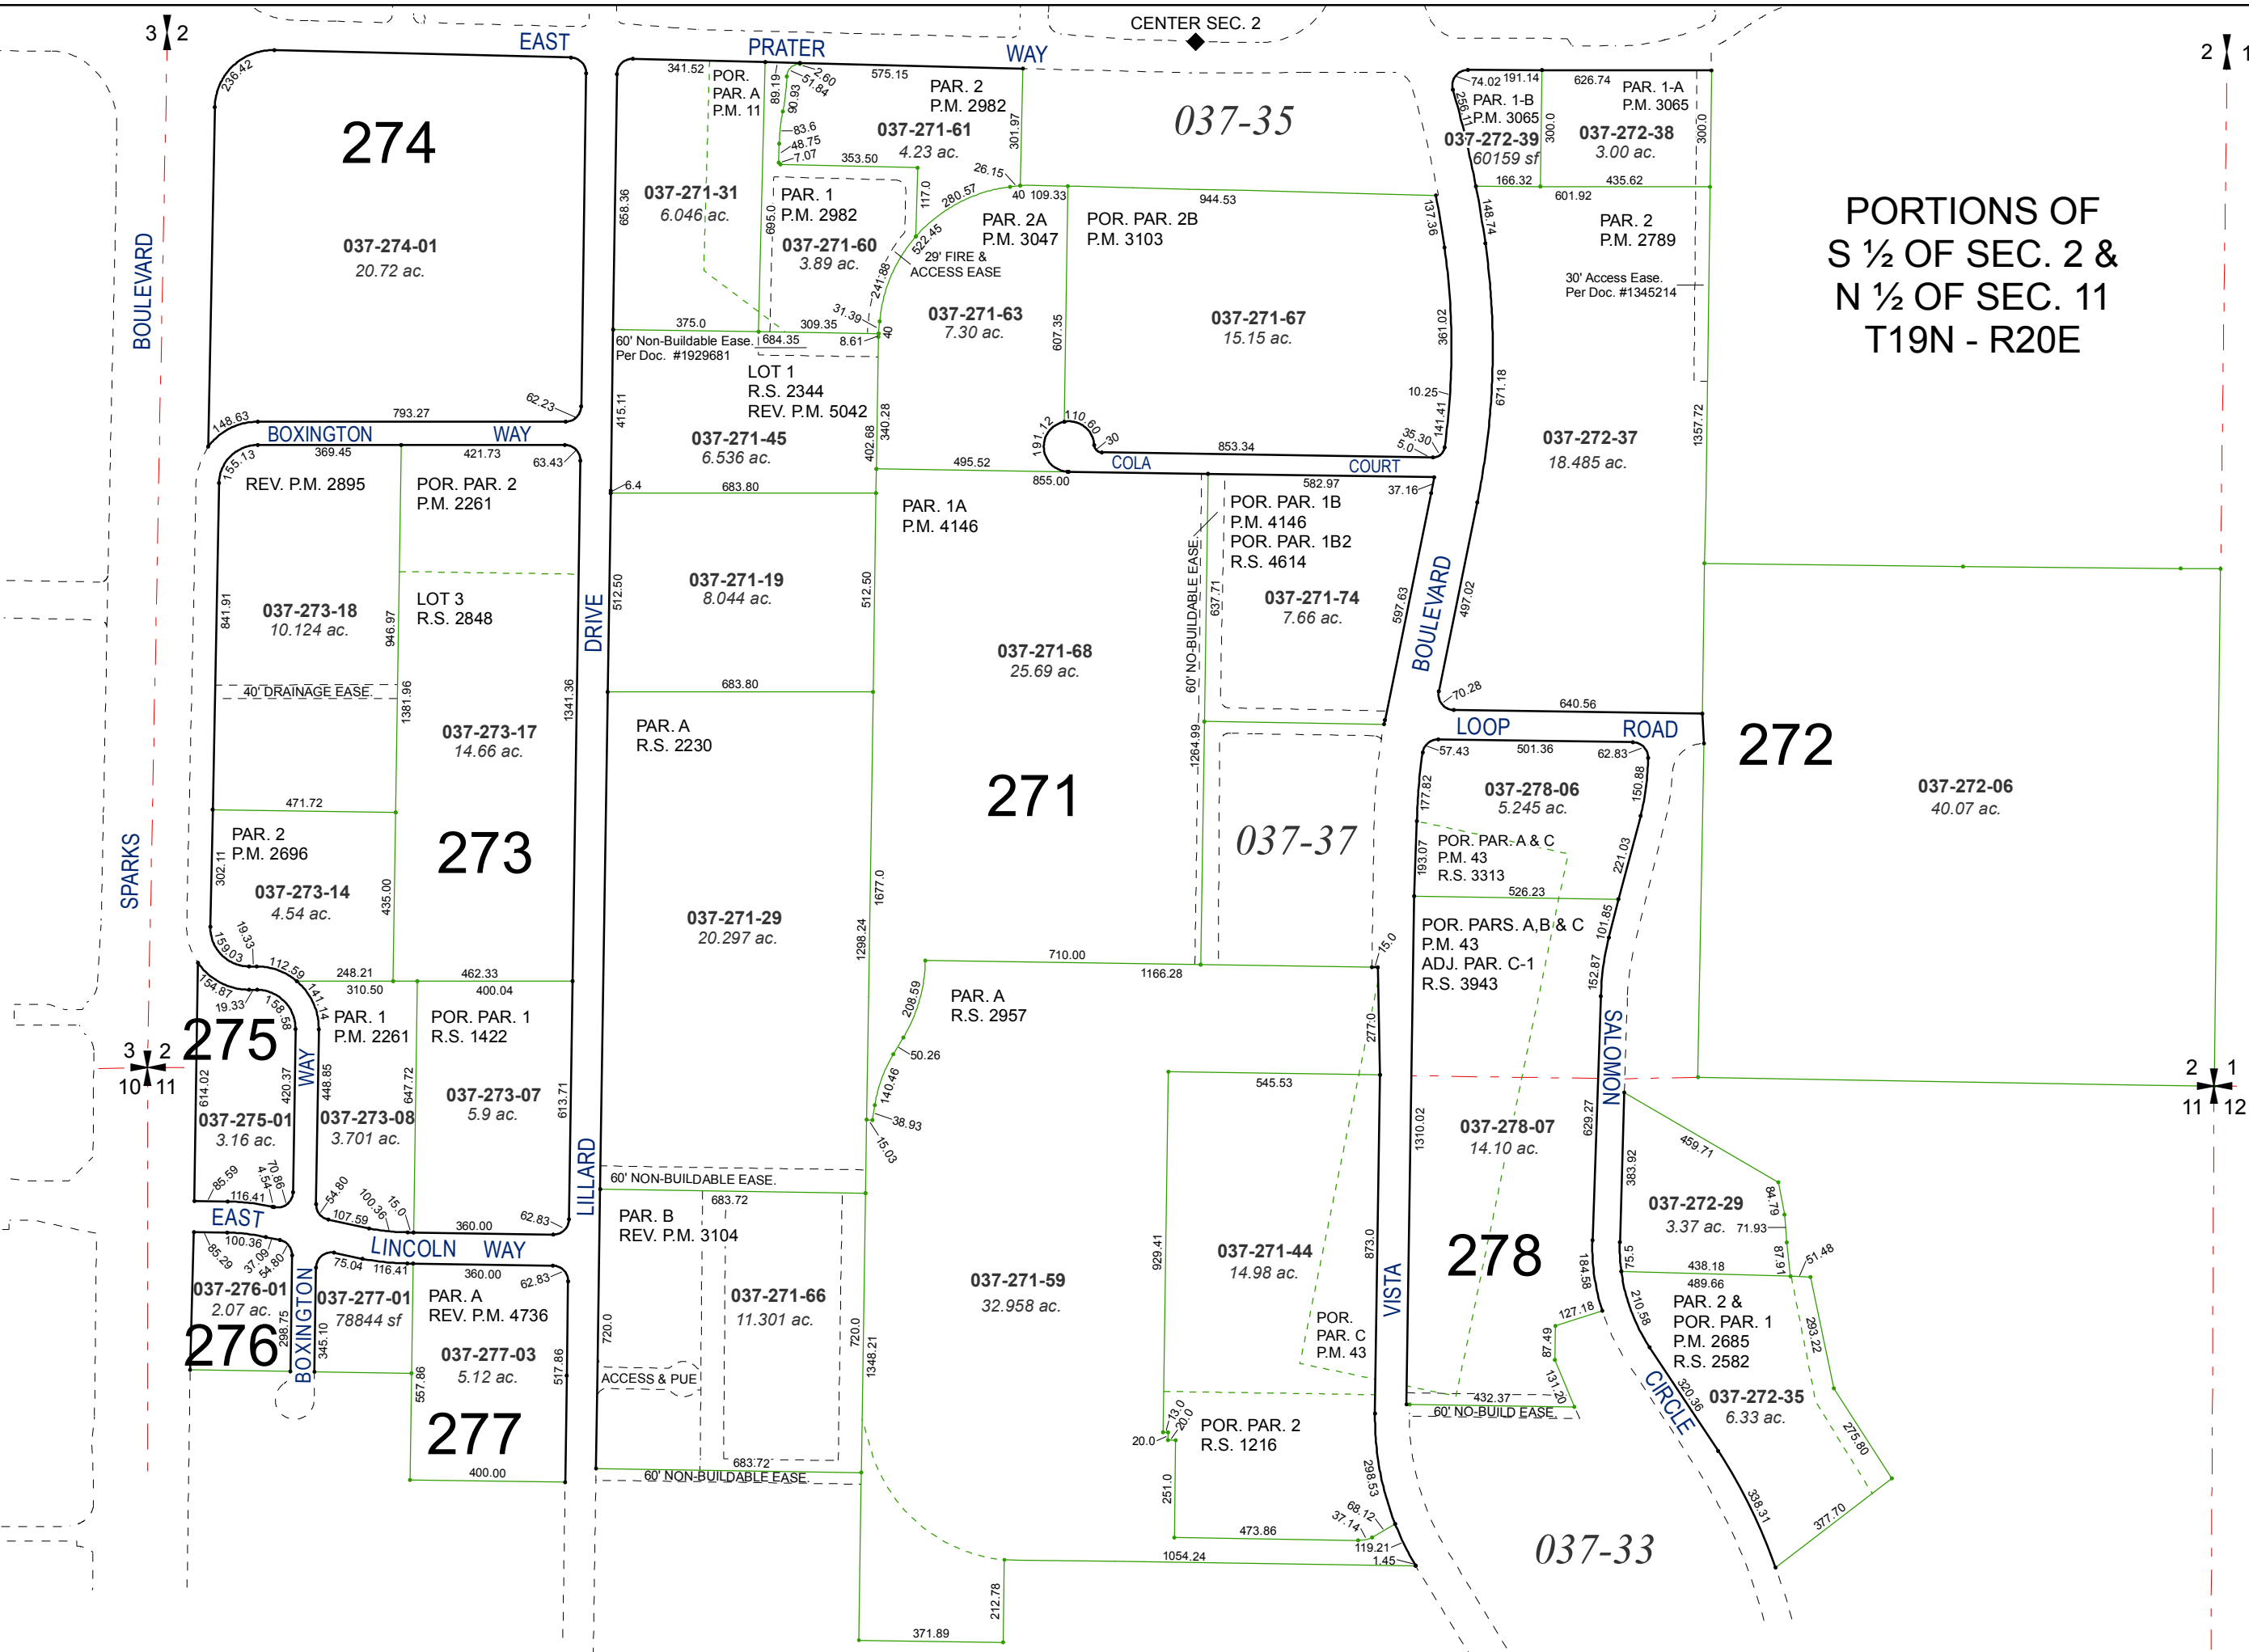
CENTER SEC. 2
3 2
2 1
EAST PRATER WAY
274
037-274-01
20.72 ac.
236.42
148.63
793.27
62.23
BOXINGTON WAY
369.45
421.73
63.43
155.13
REV. P.M. 2895
POR. PAR. 2
P.M. 2261
LOT 3
R.S. 2848
037-273-18
10.124 ac.
841.91
946.97
40' DRAINAGE EASE.
1381.96
1341.36
037-273-17
14.66 ac.
471.72
PAR. 2
P.M. 2696
273
302.11
037-273-14
4.54 ac.
435.00
19.33
159.03
112.59
248.21
462.33
141.14
310.50
400.04
154.87
19.33
158.58
275
PAR. 1
P.M. 2261
POR. PAR. 1
R.S. 1422
WAY
614.02
420.37
448.85
647.72
037-273-07
5.9 ac.
613.71
037-275-01
3.16 ac.
037-273-08
3.701 ac.
85.59
4.54
70.86
116.41
54.80
100.36
15.0
107.59
360.00
62.83
EAST LINCOLN WAY
100.36
85.29
37.09
54.80
75.04
116.41
360.00
62.83
037-276-01
2.07 ac.
037-277-01
78844 sf
PAR. A
REV. P.M. 4736
037-277-03
5.12 ac.
298.75
345.10
557.86
517.86
276
277
400.00
BOXINGTON
SPARKS BOULEVARD
3 2
10 11
341.52
POR. PAR. A P.M. 11
89.19
90.93
2.60
51.84
83.6
48.75
7.07
575.15
PAR. 2
P.M. 2982
037-271-61
4.23 ac.
301.97
353.50
037-271-31
6.046 ac.
658.36
PAR. 1
P.M. 2982
695.0
117.0
037-271-60
3.89 ac.
26.15
40
109.33
280.57
522.45
29' FIRE & ACCESS EASE
241.88
PAR. 2A
P.M. 3047
PAR. PAR. 2B
P.M. 3103
944.53
137.36
037-35
375.0
309.35
31.39
40
60' Non-Buildable Ease.
Per Doc. #1929681
684.35
8.61
037-271-63
7.30 ac.
607.35
037-271-67
15.15 ac.
361.02
LOT 1
R.S. 2344
REV. P.M. 5042
415.11
037-271-45
6.536 ac.
402.68
340.28
191.12
110.60
30
853.34
10.25
141.41
35.30
5.0
COLA COURT
495.52
855.00
6.4
683.80
PAR. 1A
P.M. 4146
582.97
37.16
POR. PAR. 1B
P.M. 4146
POR. PAR. 1B2
R.S. 4614
60' NO-BUILDABLE EASE
637.71
037-271-74
7.66 ac.
597.63
037-271-19
8.044 ac.
512.50
512.50
DRIVE
037-271-68
25.69 ac.
683.80
PAR. A
R.S. 2230
271
1264.99
037-37
037-271-29
20.297 ac.
1298.24
1677.0
710.00
1166.28
15.0
208.59
PAR. A
R.S. 2957
50.26
140.46
38.93
15.03
277.0
545.53
LILLARD
60' NON-BUILDABLE EASE.
683.72
PAR. B
REV. P.M. 3104
037-271-66
11.301 ac.
720.0
720.0
1348.21
037-271-59
32.958 ac.
929.41
037-271-44
14.98 ac.
873.0
POR. PAR. C
P.M. 43
VISTA
ACCESS & PUE
683.72
60' NON-BUILDABLE EASE.
20.0
13.0
20.0
PAR. 2
R.S. 1216
251.0
473.86
298.53
68.12
37.14
119.21
1.45
1054.24
212.78
371.89
74.02
191.14
256.11
PAR. 1-B
P.M. 3065
037-272-39
60159 sf
300.0
626.74
PAR. 1-A
P.M. 3065
037-272-38
3.00 ac.
300.0
166.32
435.62
601.92
148.74
PAR. 2
P.M. 2789
30' Access Ease.
Per Doc. #1345214
671.18
1357.72
037-272-37
18.485 ac.
497.02
BOULEVARD
70.28
640.56
LOOP ROAD
57.43
501.36
62.83
272
037-278-06
5.245 ac.
177.82
150.88
POR. PAR. A & C
P.M. 43
R.S. 3313
193.07
221.03
526.23
POR. PARS. A,B & C
P.M. 43
ADJ. PAR. C-1
R.S. 3943
101.85
152.87
SALOMON
1310.02
037-278-07
14.10 ac.
629.27
278
184.58
127.18
87.49
131.20
432.37
60' NO-BUILD EASE.
037-272-06
40.07 ac.
PORTIONS OF
S ½ OF SEC. 2 &
N ½ OF SEC. 11
T19N - R20E
2 1
11 12
459.71
383.92
037-272-29
3.37 ac.
71.93
84.79
87.91
51.48
75.5
438.18
489.66
PAR. 2 &
POR. PAR. 1
P.M. 2685
R.S. 2582
210.58
293.22
CIRCLE
320.36
037-272-35
6.33 ac.
275.80
377.70
338.31
037-33